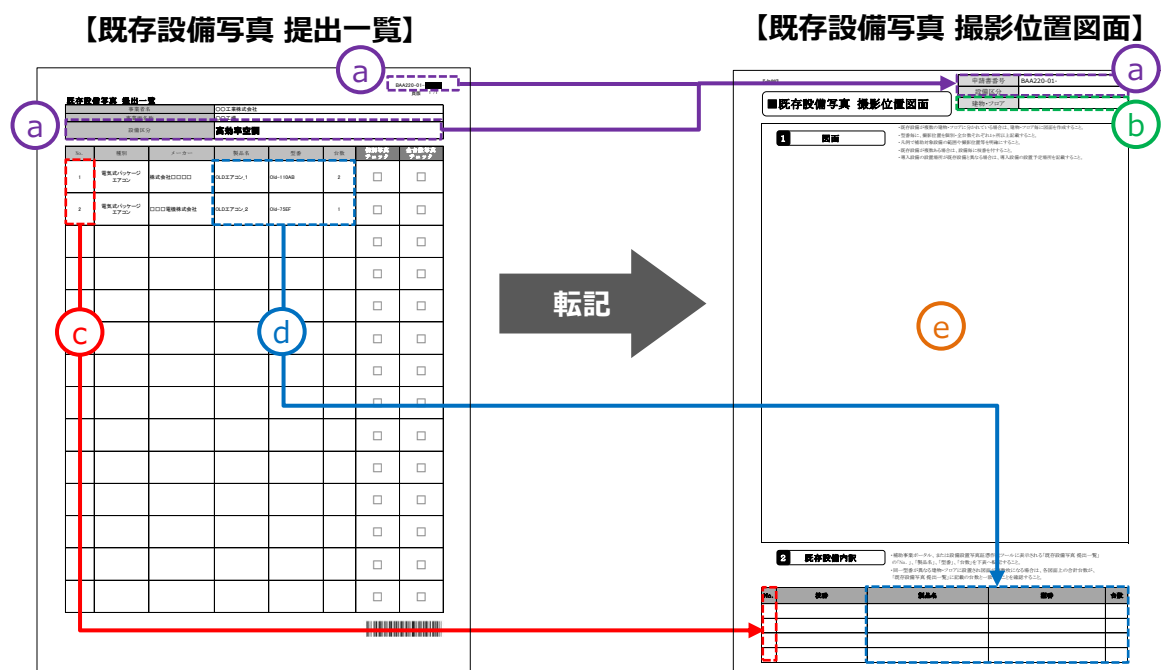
【既存設備写真 提出一覧】

【既存設備写真 撮影位置図面】

a

BAA220-01-

既存設備写真 提出一覧

事業者名 ○○工業株式会社

設備区分 高効率空調

a

| No. | 種別 | メーカー | 製品名 | 型番 | 台数 | 撮影写真チェック | 台付表写真チェック |
|---|---|---|---|---|---|---|---|
| 1 | 電気式パッケージエアコン | 株式会社□□□□ | OLDエアコン_1 | Old-110AB | 2 | □ | □ |
| 2 | 電気式パッケージエアコン | □□□電機株式会社 | OLDエアコン_2 | Old-75SF | 1 | □ | □ |
| | | | | | | □ | □ |
| | | | | | | □ | □ |
| | | | | | | □ | □ |
| | | | | | | □ | □ |
| | | | | | | □ | □ |
| | | | | | | □ | □ |
| | | | | | | □ | □ |
| | | | | | | □ | □ |
| | | | | | | □ | □ |
| | | | | | | □ | □ |
| | | | | | | □ | □ |
| | | | | | | □ | □ |

c

d

転記

a

申請書番号 BAA220-01-

設備区分

建物・フロア

b

■既存設備写真 撮影位置図面

1 図面

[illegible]

e

2 既存設備内訳

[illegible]

| No. | 種別 | 製品名 | 型番 | 台数 |
|---|---|---|---|---|
| | | | | |
| | | | | |
| | | | | |
| | | | | |